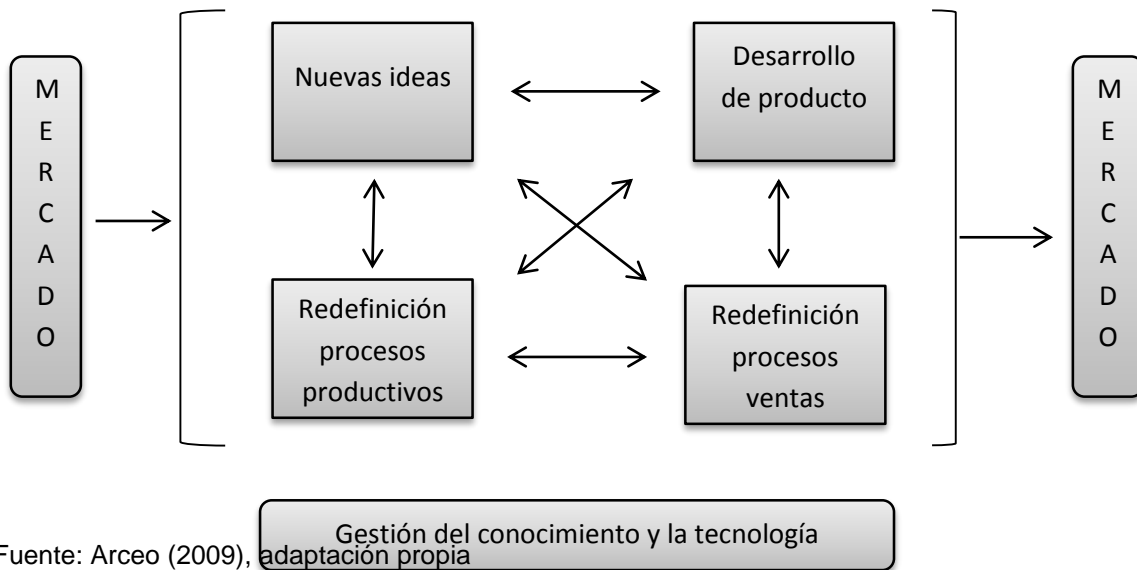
M
E
R
C
A
D
O

Nuevas ideas

Desarrollo de producto

Redefinición procesos productivos

Redefinición procesos ventas

M
E
R
C
A
D
O

Gestión del conocimiento y la tecnología

Fuente: Arceo (2009), adaptación propia